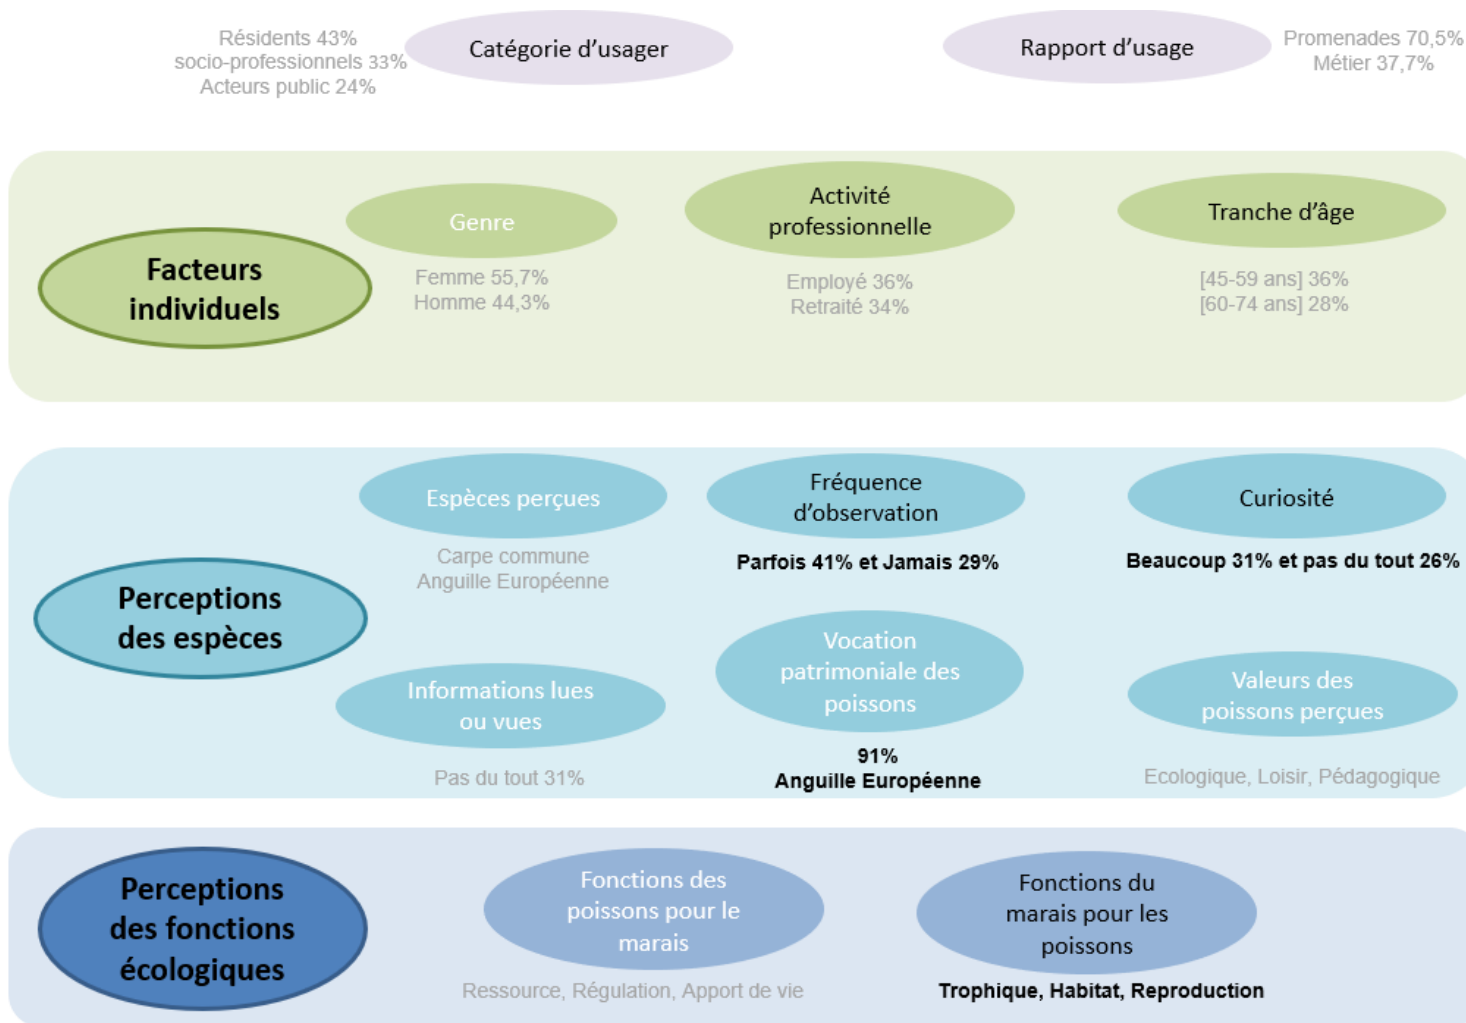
Résidents 43%
socio-professionnels 33%
Acteurs public 24%

Catégorie d'usager

Rapport d'usage

Promenades 70,5%
Métier 37,7%

Facteurs individuels

Genre

Femme 55,7%
Homme 44,3%

Activité professionnelle

Employé 36%
Retraité 34%

Tranche d'âge

[45-59 ans] 36%
[60-74 ans] 28%

Perceptions des espèces

Espèces perçues

Carpe commune
Anguille Européenne

Fréquence d'observation

Parfois 41% et Jamais 29%

Curiosité

Beaucoup 31% et pas du tout 26%

Informations lues ou vues

Pas du tout 31%

Vocation patrimoniale des poissons

91%
Anguille Européenne

Valeurs des poissons perçues

Ecologique, Loisir, Pédagogique

Perceptions des fonctions écologiques

Fonctions des poissons pour le marais

Ressource, Régulation, Apport de vie

Fonctions du marais pour les poissons

Trophique, Habitat, Reproduction